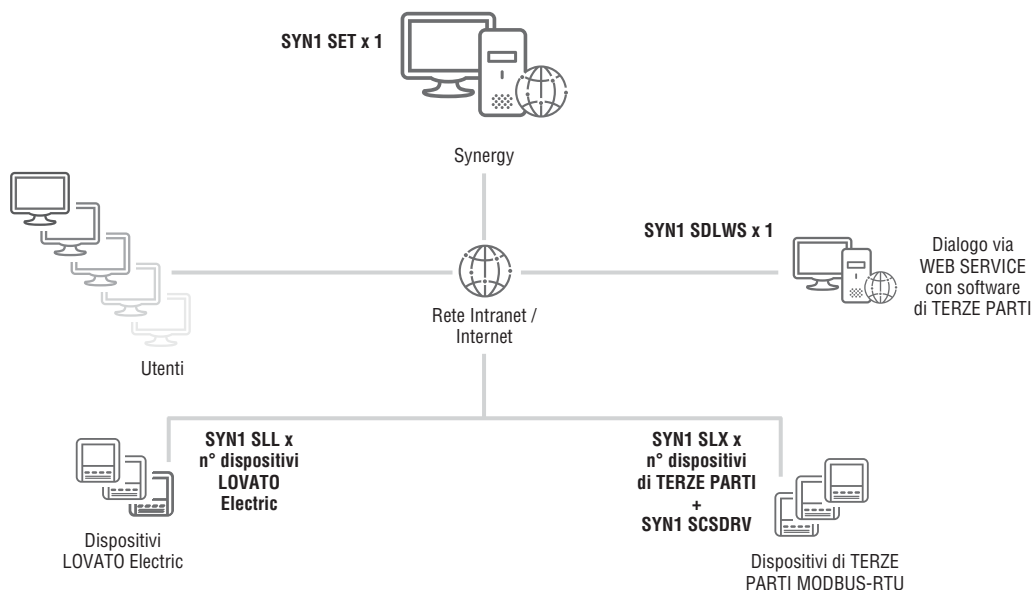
SYN1 SET x 1

Synergy

SYN1 SDLWS x 1

Dialogo via WEB SERVICE con software di TERZE PARTI

Rete Intranet / Internet

Utenti

SYN1 SLL x n° dispositivi LOVATO Electric

SYN1 SLX x n° dispositivi di TERZE PARTI + SYN1 SCSDRV

Dispositivi LOVATO Electric

Dispositivi di TERZE PARTI MODBUS-RTU